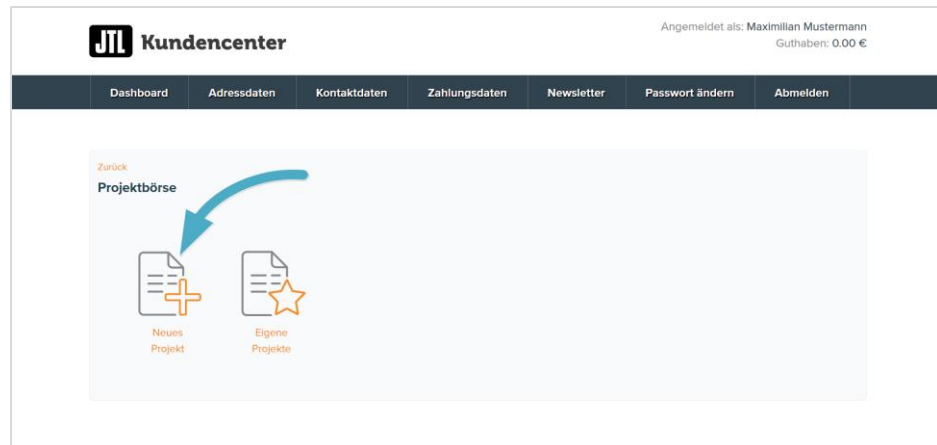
JTL Kundencenter

Angemeldet als: Maximilian Mustermann
Guthaben: 0.00 €

Dashboard | Adressdaten | Kontaktdaten | Zahlungsdaten | Newsletter | Passwort ändern | Abmelden

Zurück
Projektbörse

Neues Projekt

Eigene Projekte